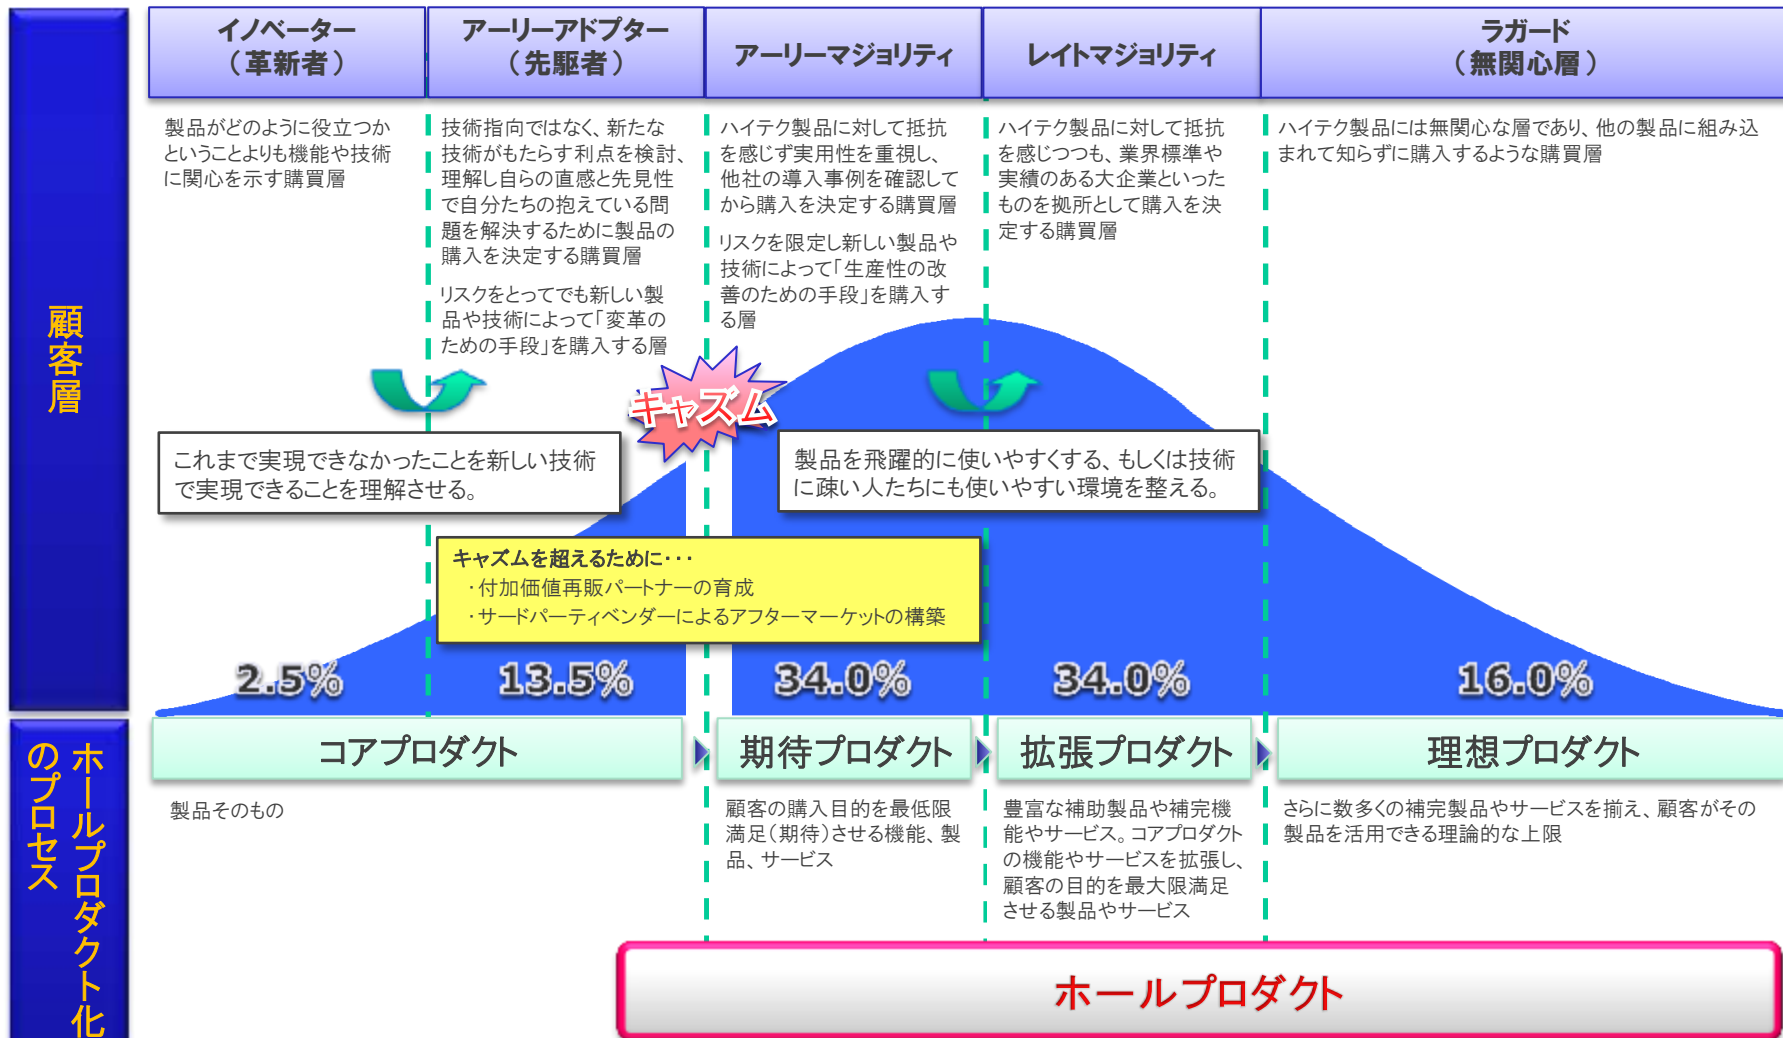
顧客層

イノベーター（革新者）

アーリーアドプター（先駆者）

アーリーマジョリティ

レイトマジョリティ

ラガード（無関心層）

製品がどのように役立つかということよりも機能や技術に関心を示す購買層

技術指向ではなく、新たな技術がもたらす利点を検討、理解し自らの直感と先見性で自分たちの抱えている問題を解決するために製品の購入を決定する購買層

リスクをとってでも新しい製品や技術によって「変革のための手段」を購入する層

ハイテク製品に対して抵抗を感じず実用性を重視し、他社の導入事例を確認してから購入を決定する購買層

リスクを限定し新しい製品や技術によって「生産性の改善のための手段」を購入する層

ハイテク製品に対して抵抗を感じつつも、業界標準や実績のある大企業といったものを拠所として購入を決定する購買層

ハイテク製品には無関心な層であり、他の製品に組み込まれて知らずに購入するような購買層

キャズム

これまで実現できなかったことを新しい技術で実現できることを理解させる。

製品を飛躍的に使いやすくする、もしくは技術に疎い人たちにも使いやすい環境を整える。

キャズムを超えるために・・・
・付加価値再販パートナーの育成
・サードパーティベンダーによるアフターマーケットの構築

2.5%

13.5%

34.0%

34.0%

16.0%

ホールプロダクト化のプロセス

コアプロダクト

期待プロダクト

拡張プロダクト

理想プロダクト

製品そのもの

顧客の購入目的を最低限満足（期待）させる機能、製品、サービス

豊富な補助製品や補完機能やサービス。コアプロダクトの機能やサービスを拡張し、顧客の目的を最大限満足させる製品やサービス

さらに数多くの補完製品やサービスを揃え、顧客がその製品を活用できる理論的な上限

ホールプロダクト